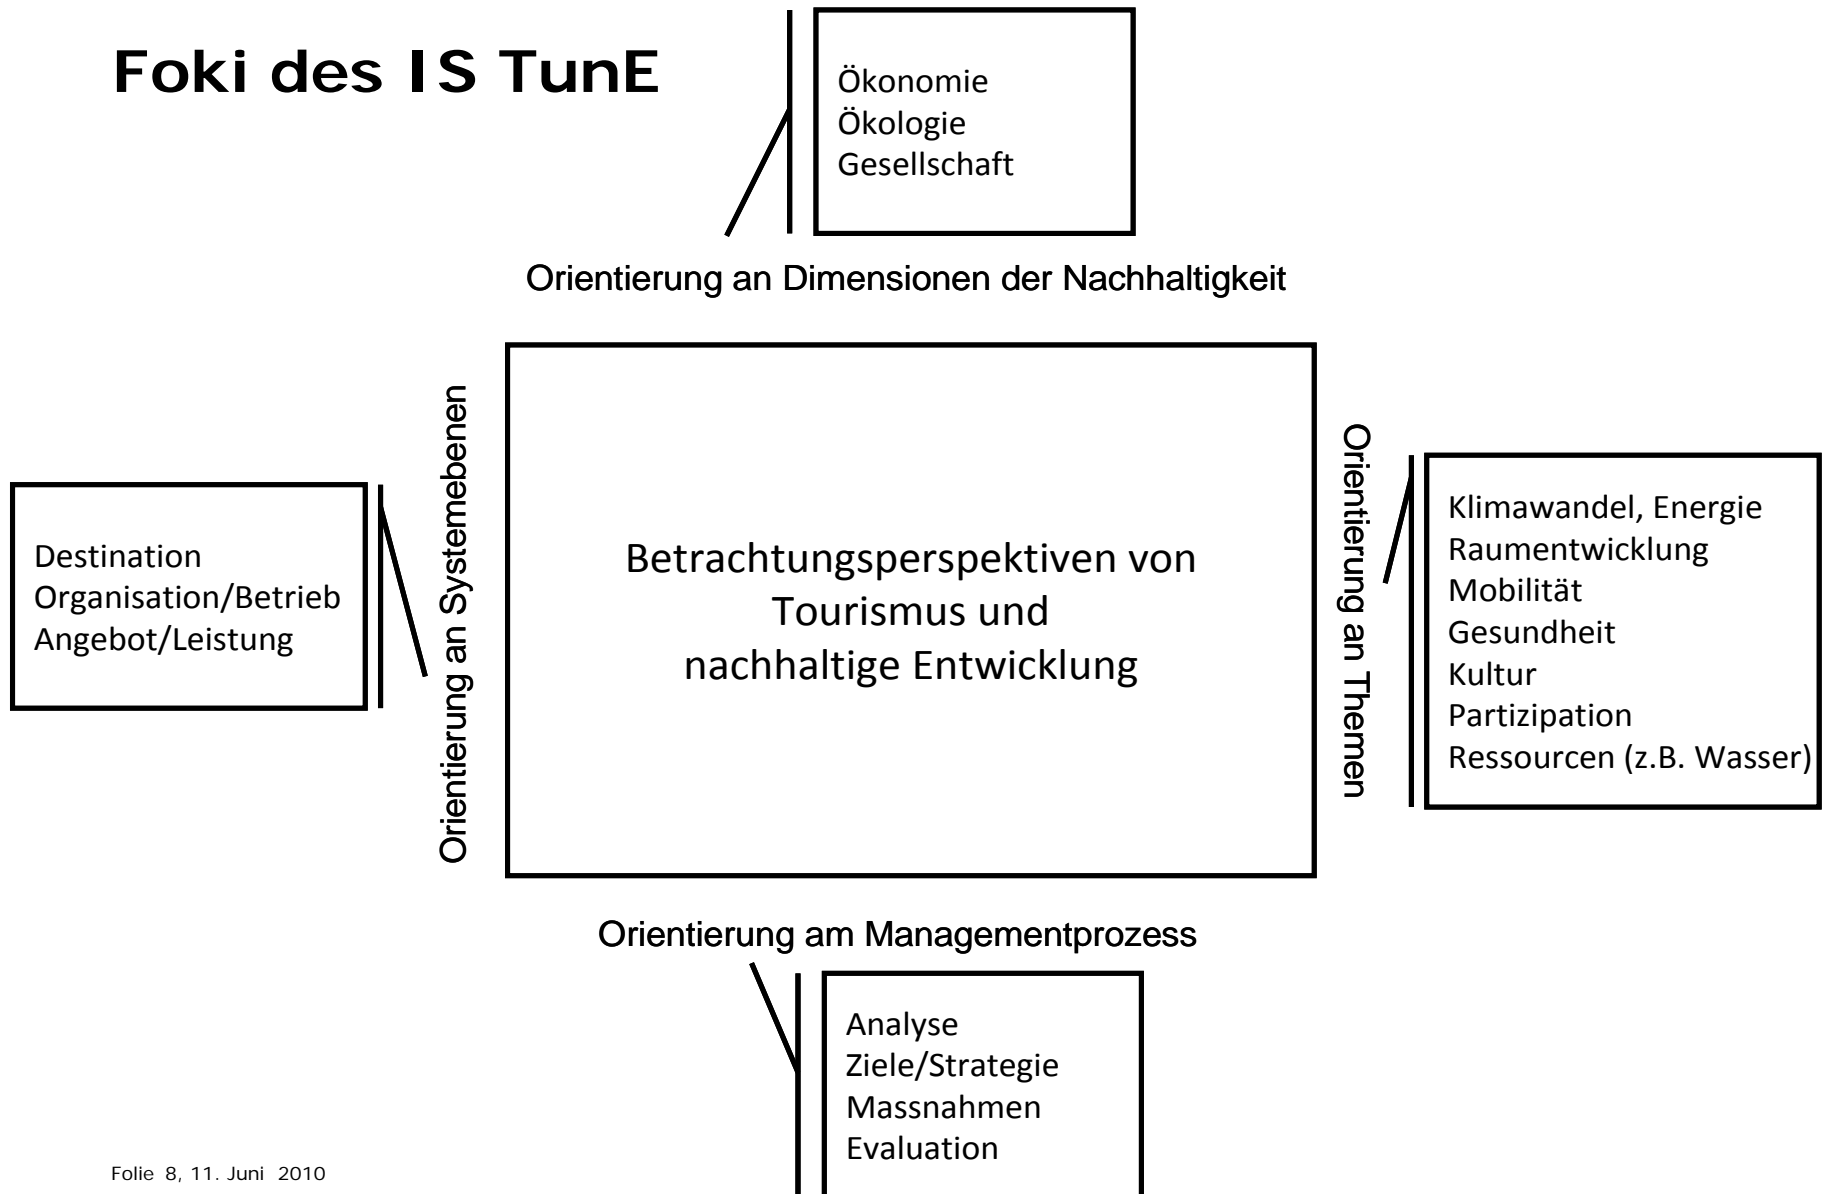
Foki des IS TunE

Ökonomie
Ökologie
Gesellschaft

Orientierung an Dimensionen der Nachhaltigkeit

Destination
Organisation/Betrieb
Angebot/Leistung

Orientierung an Systemebenen

Betrachtungsperspektiven von Tourismus und nachhaltige Entwicklung

Orientierung an Themen

Klimawandel, Energie
Raumentwicklung
Mobilität
Gesundheit
Kultur
Partizipation
Ressourcen (z.B. Wasser)

Orientierung am Managementprozess

Analyse
Ziele/Strategie
Massnahmen
Evaluation

Folie 8, 11. Juni 2010